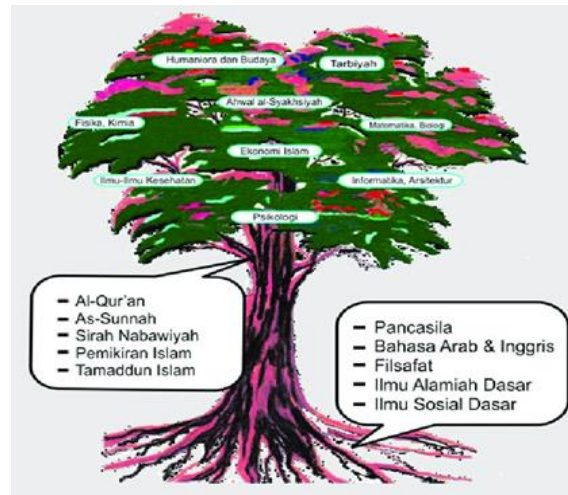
Humaniora dan Budaya
Tarbiyah
Ahwal al-Syakhsiyah
Fisika, Kimia
Matematika, Biologi
Ekonomi Islam
Ilmu-ilmu Kesehatan
Informatika, Arsitektur
Psikologi

- Al-Qur'an
- As-Sunnah
- Sirah Nabawiyah
- Pemikiran Islam
- Tamaddun Islam

- Pancasila
- Bahasa Arab & Inggris
- Filsafat
- Ilmu Alamiah Dasar
- Ilmu Sosial Dasar